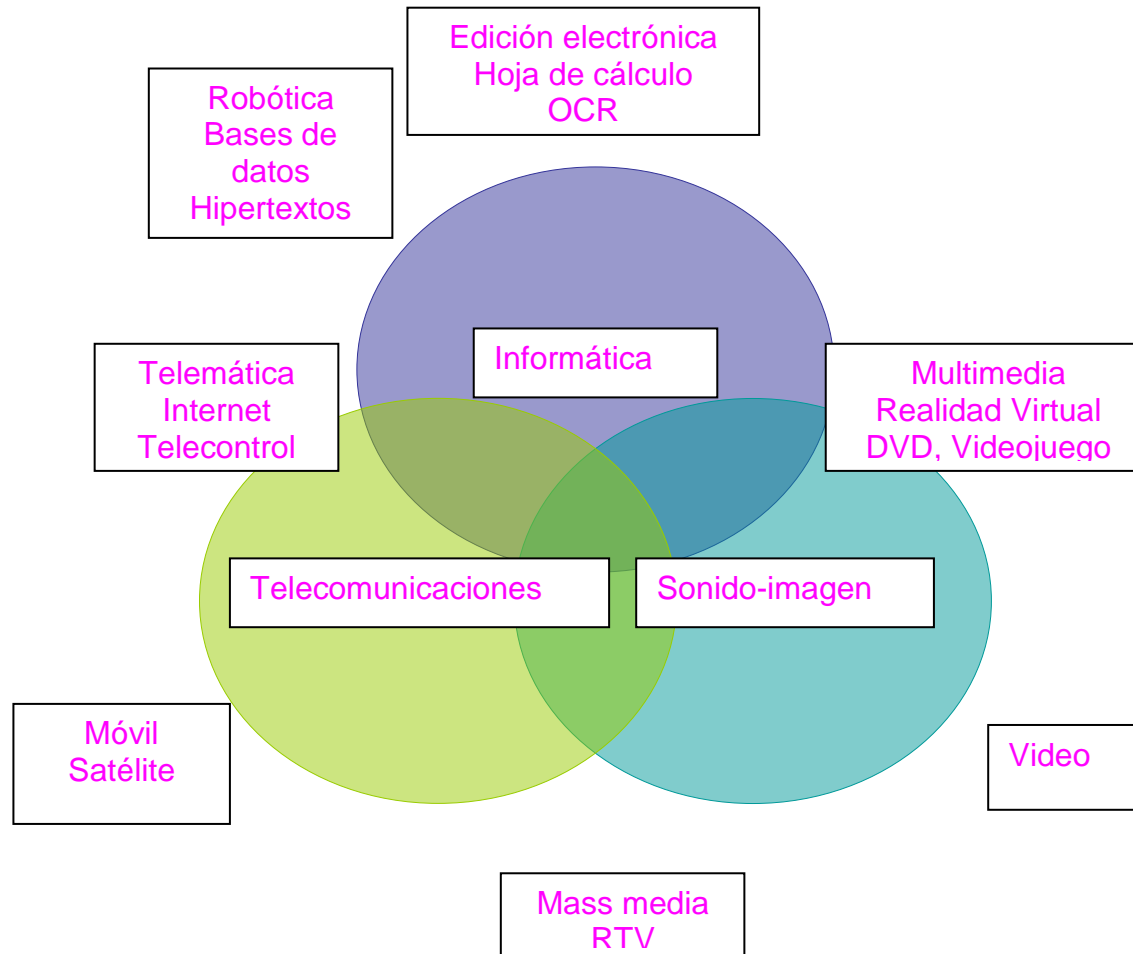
Edición electrónica
Hoja de cálculo
OCR

Robótica
Bases de datos
Hipertextos

Informática

Telemática
Internet
Telecontrol

Multimedia
Realidad Virtual
DVD, Videojuego

Telecomunicaciones

Sonido-imagen

Móvil
Satélite

Video

Mass media
RTV